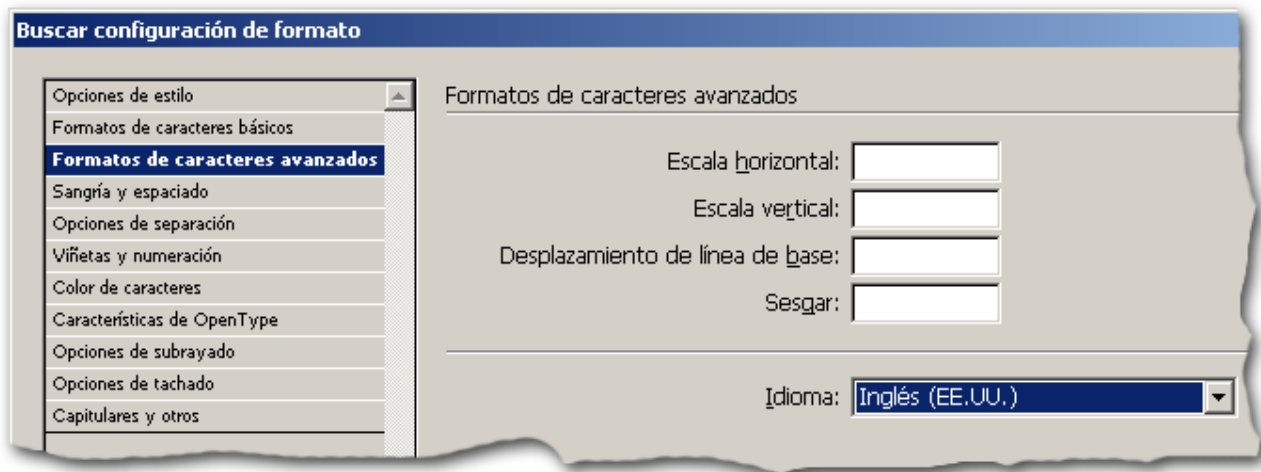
Buscar configuración de formato

Opciones de estilo
Formatos de caracteres básicos
Formatos de caracteres avanzados
Sangría y espaciado
Opciones de separación
Viñetas y numeración
Color de caracteres
Características de OpenType
Opciones de subrayado
Opciones de tachado
Capitulares y otros

Formatos de caracteres avanzados

Escala horizontal:
Escala vertical:
Desplazamiento de línea de base:
Sesgar:

Idioma: Inglés (EE.UU.)